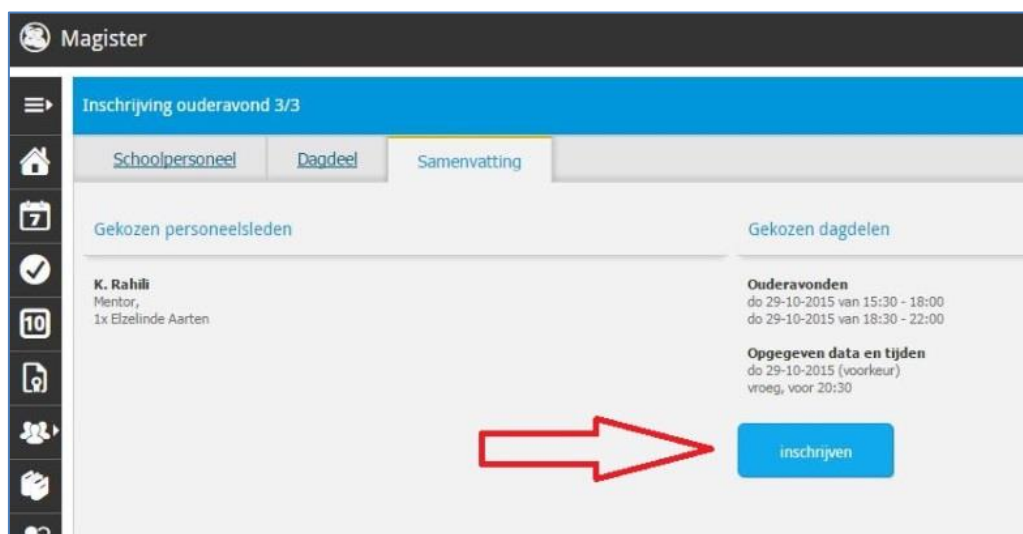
Magister

Inschrijving ouderavond 3/3

Schoolpersoneel | Dagdeel | Samenvatting

Gekozen personeelsleden

K. Rahili
Mentor,
1x Elzelinde Aarten

Gekozen dagdelen

Ouderavonden
do 29-10-2015 van 15:30 - 18:00
do 29-10-2015 van 18:30 - 22:00

Opgegeven data en tijden
do 29-10-2015 (voorkeur)
vroeg, voor 20:30

inschrijven

7

10